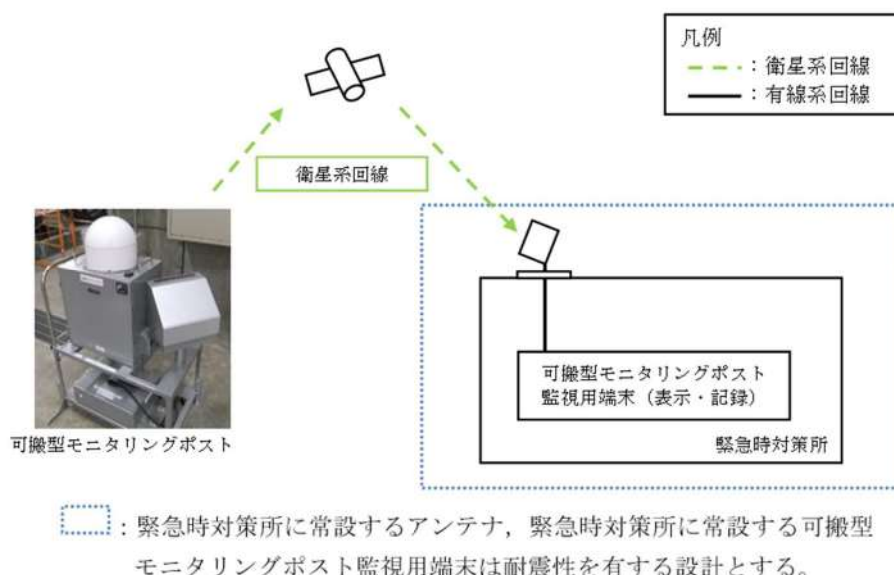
凡例
：衛星系回線
：有線系回線

衛星系回線

可搬型モニタリングポスト

可搬型モニタリングポスト
監視用端末（表示・記録）

緊急時対策所

：緊急時対策所に常設するアンテナ，緊急時対策所に常設する可搬型モニタリングポスト監視用端末は耐震性を有する設計とする。